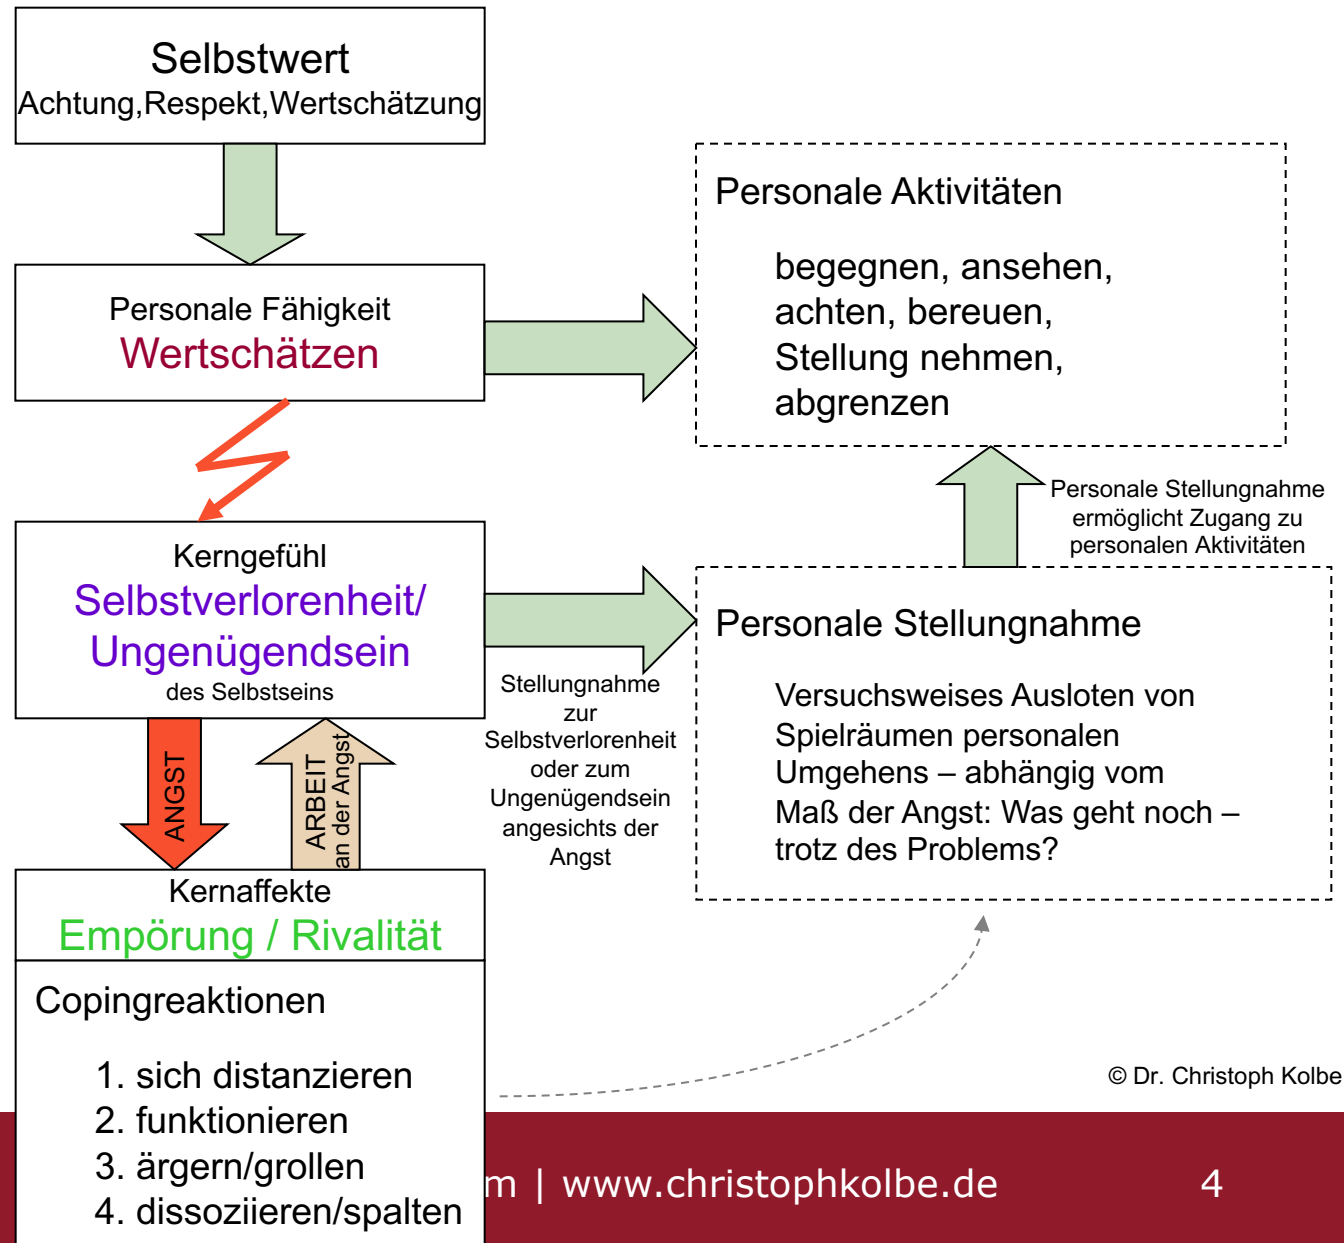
Selbstwert
Achtung,Respekt,Wertschätzung

Personale Fähigkeit
Wertschätzen

Personale Aktivitäten

begegnen, ansehen, achten, bereuen, Stellung nehmen, abgrenzen

Personale Stellungnahme ermöglicht Zugang zu personalen Aktivitäten

Kerngefühl
Selbstverlorenheit/ Ungenügendsein
des Selbstseins

Stellungnahme zur Selbstverlorenheit oder zum Ungenügendsein angesichts der Angst

Personale Stellungnahme

Versuchsweises Ausloten von Spielräumen personalen Umgehens – abhängig vom Maß der Angst: Was geht noch – trotz des Problems?

ANGST

ARBEIT
an der Angst

Kernaffekte
Empörung / Rivalität

Copingreaktionen

1. sich distanzieren
2. funktionieren
3. ärgern/grollen
4. dissoziieren/spalten

© Dr. Christoph Kolbe

m | www.christophkolbe.de

4